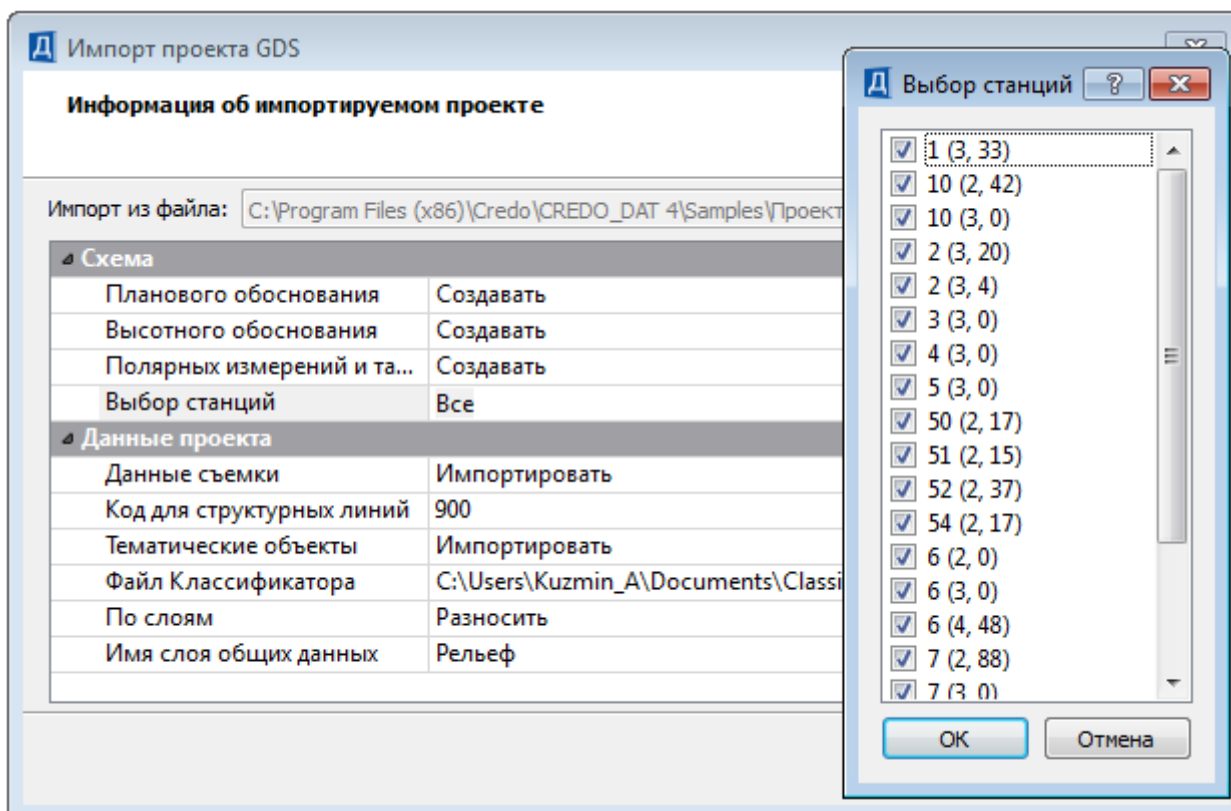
Д Импорт проекта GDS

Информация об импортируемом проекте

Импорт из файла: C:\Program Files (x86)\Credo\CREDO_DAT 4\Samples\Проект

| Схема | |
|---|---|
| Планового обоснования | Создавать |
| Высотного обоснования | Создавать |
| Полярных измерений и та... | Создавать |
| Выбор станций | Все |
| **Данные проекта** | |
| Данные съемки | Импортировать |
| Код для структурных линий | 900 |
| Тематические объекты | Импортировать |
| Файл Классификатора | C:\Users\Kuzmin_A\Documents\Classi |
| По слоям | Разносить |
| Имя слоя общих данных | Рельеф |

Д Выбор станций ? X

1 (3, 33)
10 (2, 42)
10 (3, 0)
2 (3, 20)
2 (3, 4)
3 (3, 0)
4 (3, 0)
5 (3, 0)
50 (2, 17)
51 (2, 15)
52 (2, 37)
54 (2, 17)
6 (2, 0)
6 (3, 0)
6 (4, 48)
7 (2, 88)
7 (3, 0)

OK Отмена